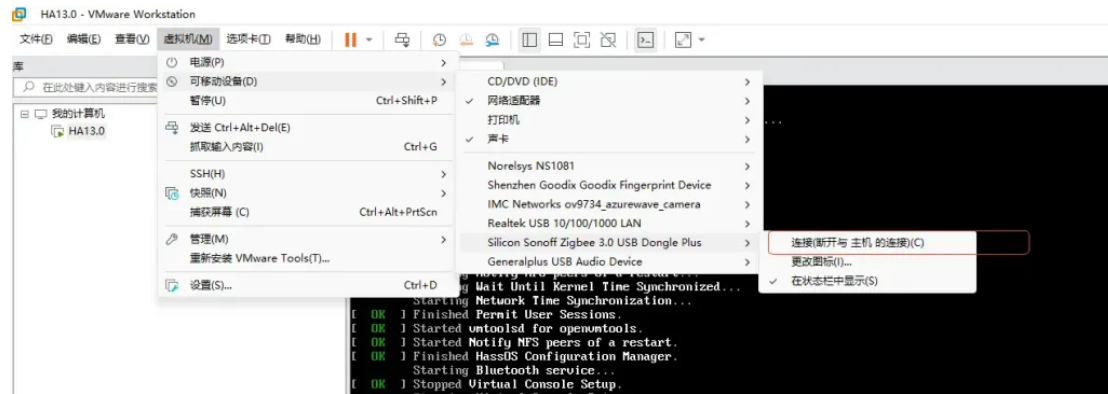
HA13.0 - VMware Workstation

文件(F) 编辑(E) 查看(V) 虚拟机(M) 选项卡(T) 帮助(H)

库

在此处键入内容进行搜索

我的计算机
HA13.0

电源(P)
可移动设备(D)
暂停(U) Ctrl+Shift+P
发送 Ctrl+Alt+Del(E)
抓取输入内容(I) Ctrl+G
SSH(H)
快照(N)
捕获屏幕 (C) Ctrl+Alt+PrtScn
管理(M)
重新安装 VMware Tools(T)...
设置(S)... Ctrl+D

CD/DVD (IDE)
网络适配器
打印机
声卡
Norelsys NS1081
Shenzhen Goodix Goodix Fingerprint Device
IMC Networks ov9734_azurewave_camera
Realtek USB 10/100/1000 LAN
Silicon Sonoff Zigbee 3.0 USB Dongle Plus
Generalplus USB Audio Device

连接(断开与 主机 的连接)(C)
更改图标(I)...
在状态栏中显示(S)

Wait Until Kernel Time Synchronized...
Starting Network Time Synchronization...
[ OK ] Finished Permit User Sessions.
[ OK ] Started vmtoolsd for openvmtools.
[ OK ] Started Notify NFS peers of a restart.
[ OK ] Finished HassOS Configuration Manager.
Starting Bluetooth service...
[ OK ] Stopped Virtual Console Setup.